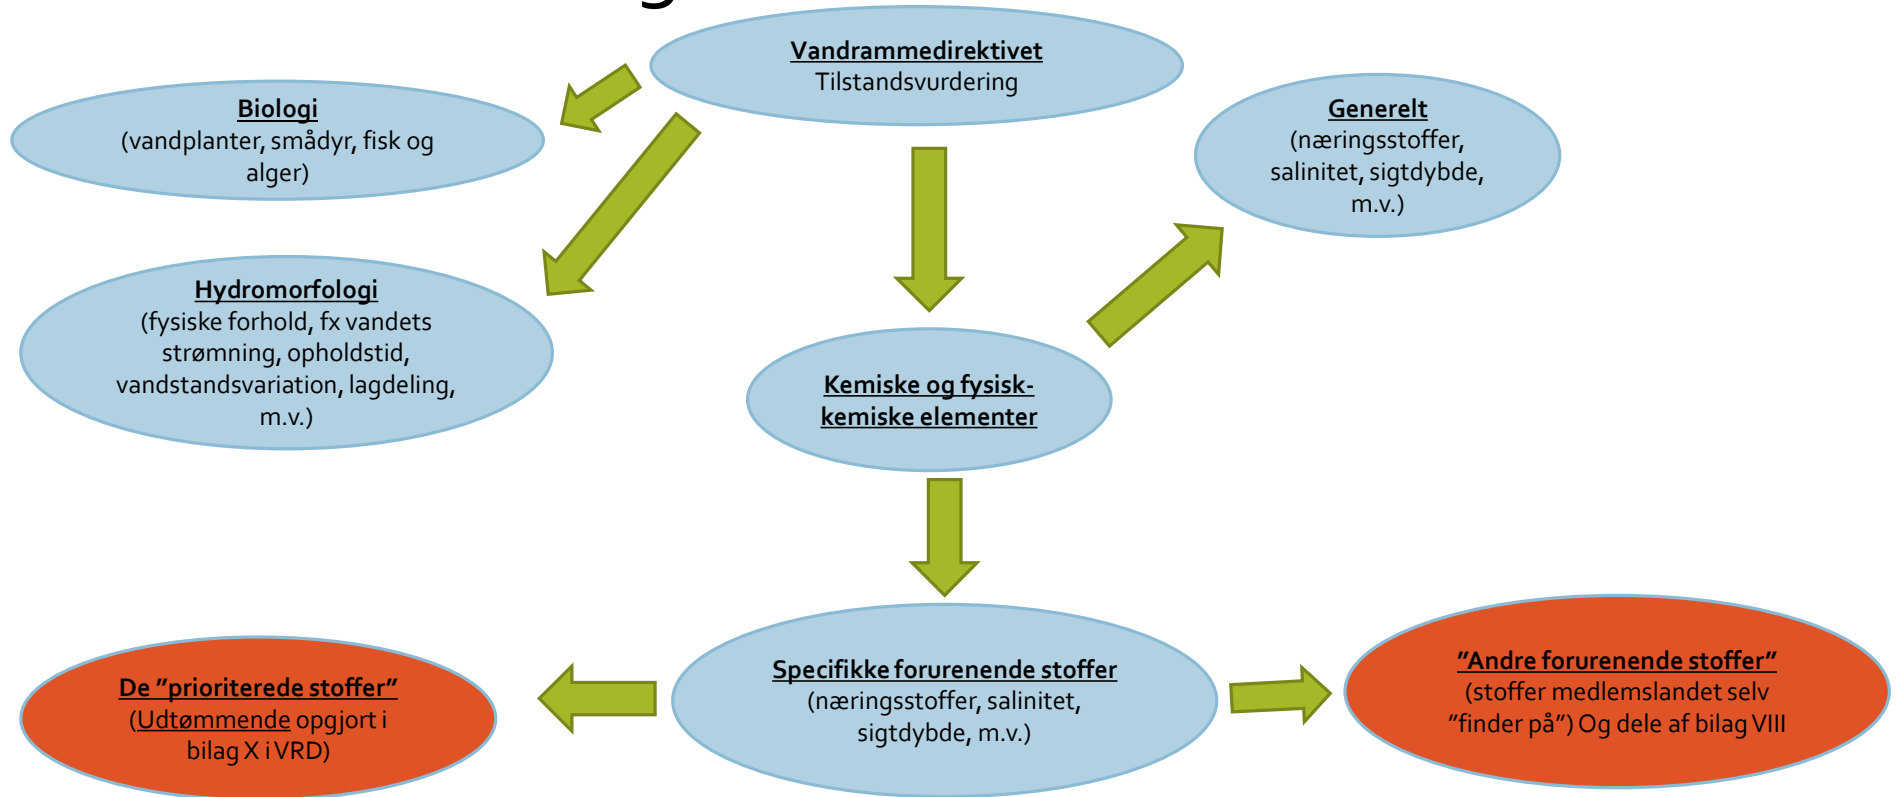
Vandrammedirektivet
Tilstandsvurdering

Biologi
(vandplanter, smådyr, fisk og alger)

Generelt
(næringsstoffer, salinitet, sigtdybde, m.v.)

Hydromorfologi
(fysiske forhold, fx vandets strømning, opholdstid, vandstandsvariation, lagdeling, m.v.)

Kemiske og fysisk-kemiske elementer

De "prioriterede stoffer"
(Udtømmende opgjort i bilag X i VRD)

Specifikke forurenende stoffer
(næringsstoffer, salinitet, sigtdybde, m.v.)

"Andre forurenende stoffer"
(stoffer medlemslandet selv "finder på") Og dele af bilag VIII